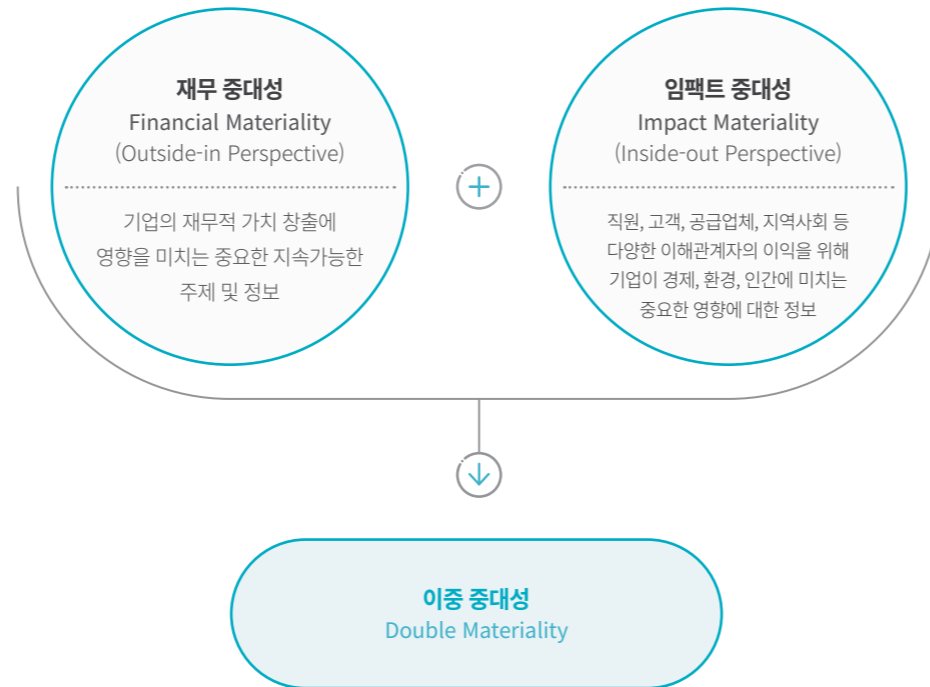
재무 중대성
Financial Materiality
(Outside-in Perspective)

기업의 재무적 가치 창출에 영향을 미치는 중요한 지속가능한 주제 및 정보

임팩트 중대성
Impact Materiality
(Inside-out Perspective)

직원, 고객, 공급업체, 지역사회 등 다양한 이해관계자의 이익을 위해 기업이 경제, 환경, 인간에 미치는 중요한 영향에 대한 정보

이중 중대성
Double Materiality